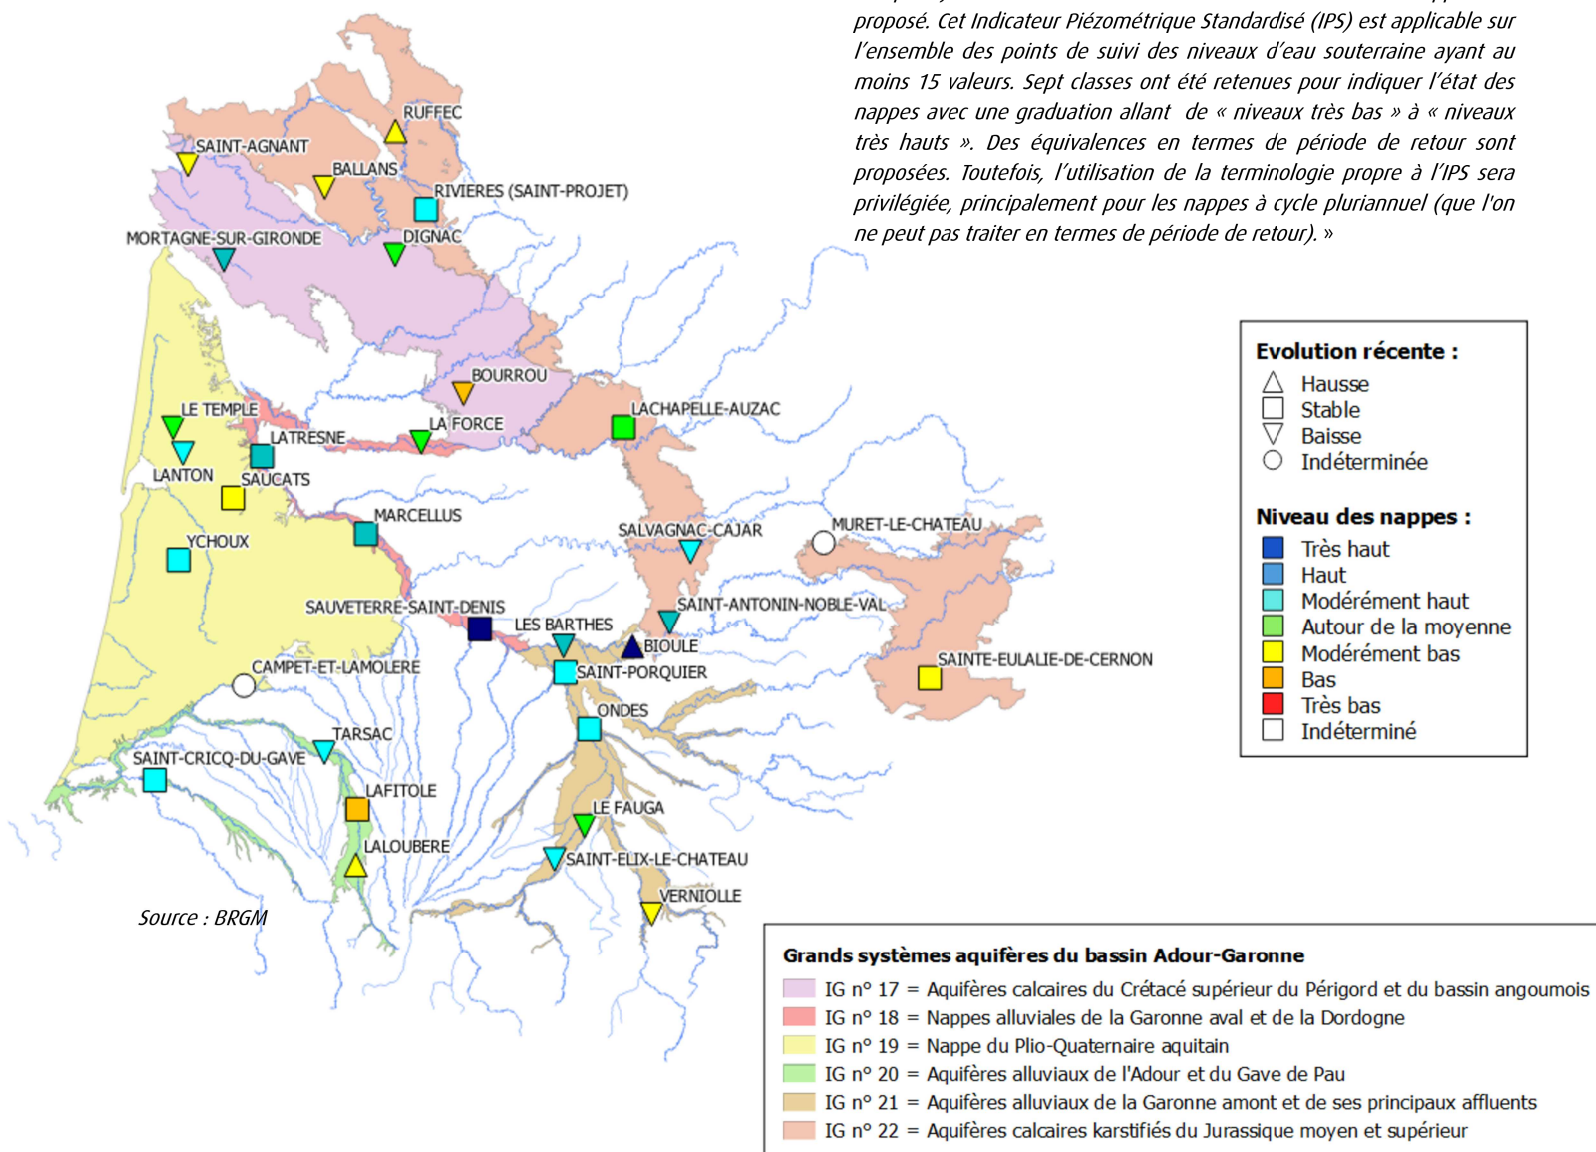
proposé. Cet Indicateur Piézométrique Standardisé (IPS) est applicable sur l'ensemble des points de suivi des niveaux d'eau souterraine ayant au moins 15 valeurs. Sept classes ont été retenues pour indiquer l'état des nappes avec une graduation allant de « niveaux très bas » à « niveaux très hauts ». Des équivalences en termes de période de retour sont proposées. Toutefois, l'utilisation de la terminologie propre à l'IPS sera privilégiée, principalement pour les nappes à cycle pluriannuel (que l'on ne peut pas traiter en termes de période de retour). »

RUFFEC
SAINT-AGNANT
BALLANS
RIVIERES (SAINT-PROJET)
MORTAGNE-SUR-GIRONDE
DIGNAC
BOURROU
LE TEMPLE
LA FORCE
LACHAPELLE-AUZAC
LATRESNE
LANTON
SAUCATS
MARCELLUS
YCHOUX
SALVAGNAC-CAJAR
MURET-LE-CHATEAU
SAUVETERRE-SAINT-DENIS
SAINT-ANTONIN-NOBLE-VAL
LES BARTHES
BIOULE
SAINT-PORQUIER
SAINTE-EULALIE-DE-CERNON
CAMPET-ET-LAMOLERE
ONDES
TARSAC
SAINT-CRICQ-DU-GAVE
LAFITOLE
LE FAUGA
LALOUBERE
SAINT-ELIX-LE-CHATEAU
VERNIOLLE

Source : BRGM

Evolution récente :
Hausse
Stable
Baisse
Indéterminée

Niveau des nappes :
Très haut
Haut
Modérément haut
Autour de la moyenne
Modérément bas
Bas
Très bas
Indéterminé

Grands systèmes aquifères du bassin Adour-Garonne
IG n° 17 = Aquifères calcaires du Crétacé supérieur du Périgord et du bassin angoumois
IG n° 18 = Nappes alluviales de la Garonne aval et de la Dordogne
IG n° 19 = Nappe du Plio-Quaternaire aquitain
IG n° 20 = Aquifères alluviaux de l'Adour et du Gave de Pau
IG n° 21 = Aquifères alluviaux de la Garonne amont et de ses principaux affluents
IG n° 22 = Aquifères calcaires karstifiés du Jurassique moyen et supérieur